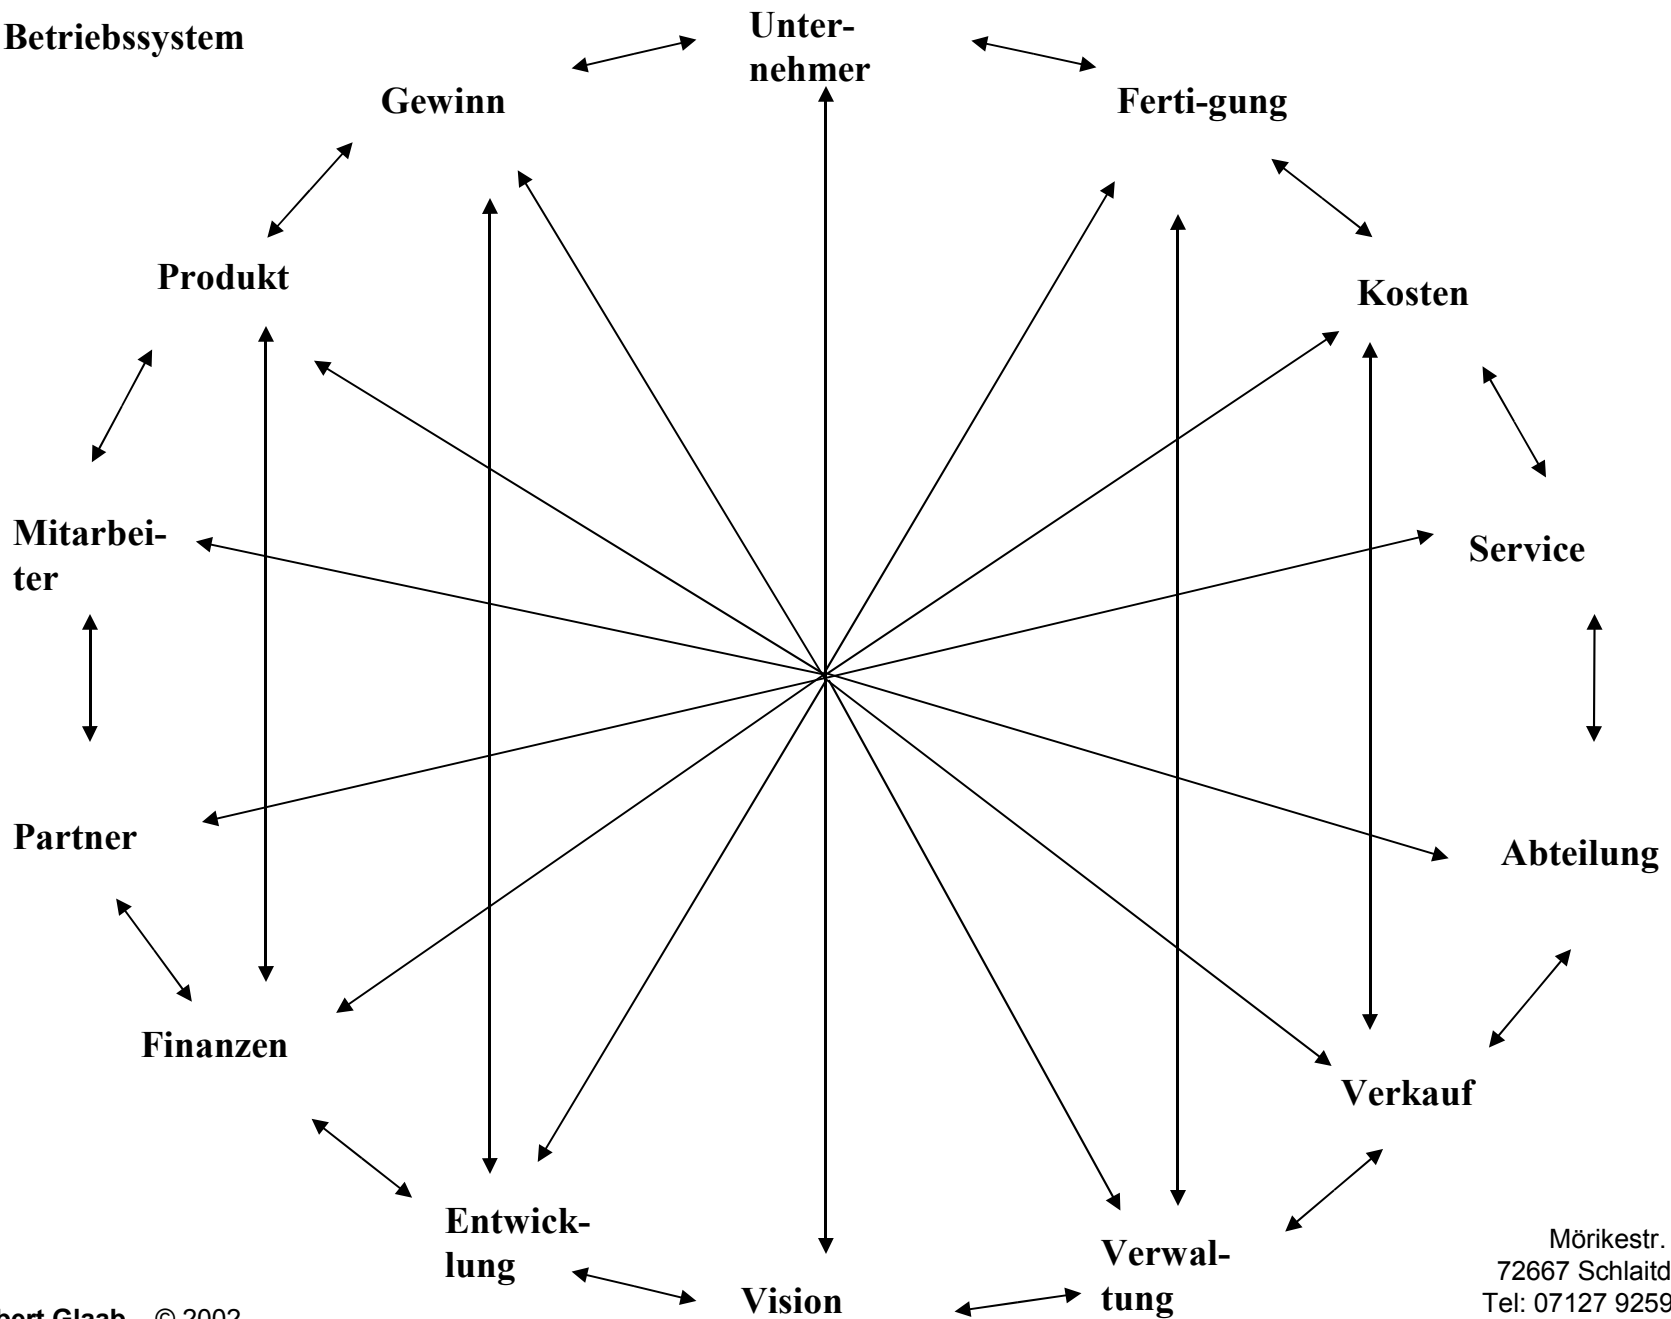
Betriebssystem

Unternehmer

Gewinn

Ferti-gung

Produkt

Kosten

Mitarbeiter

Service

Partner

Abteilung

Finanzen

Verkauf

Entwicklung

Verwaltung

Vision

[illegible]ert Glaab © 2002

Mörikestr. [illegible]
72667 Schlaitd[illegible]
Tel: 07127 9259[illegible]